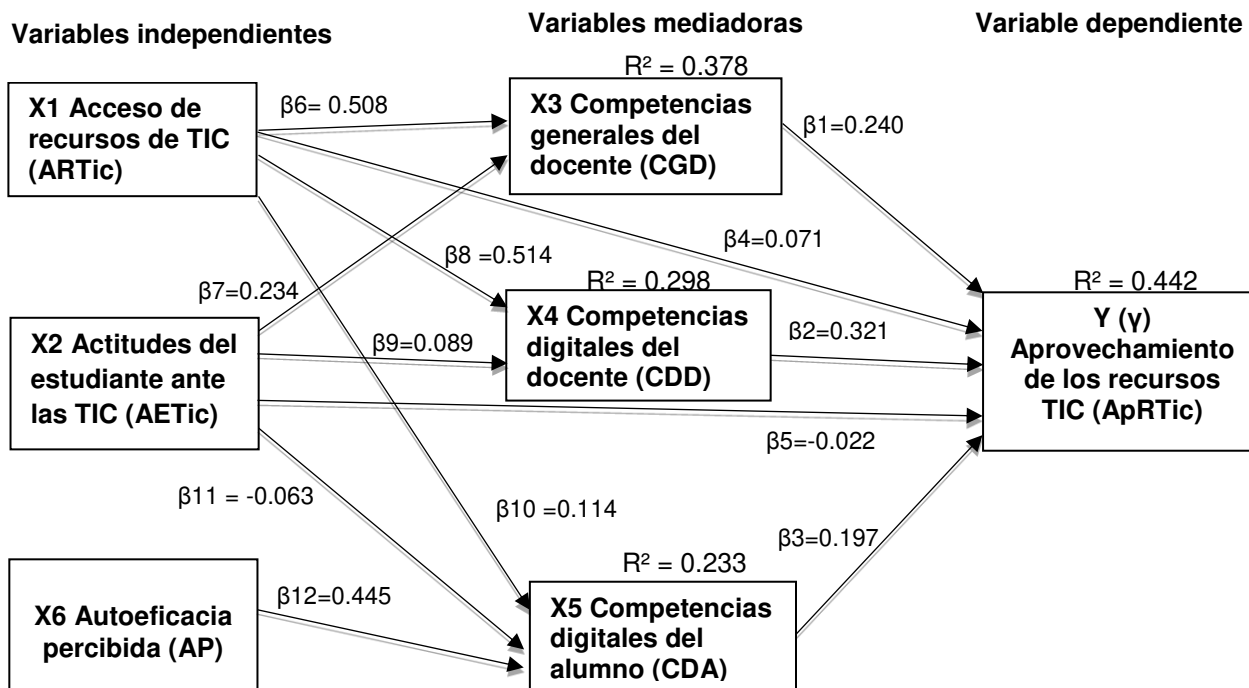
Variables independientes

Variables mediadoras

Variable dependiente

X1 Acceso de recursos de TIC (ARTic)

β6= 0.508

R² = 0.378

X3 Competencias generales del docente (CGD)

β1=0.240

β4=0.071

β8 =0.514

R² = 0.298

R² = 0.442

β7=0.234

X4 Competencias digitales del docente (CDD)

β2=0.321

Y (γ) Aprovechamiento de los recursos TIC (ApRTic)

X2 Actitudes del estudiante ante las TIC (AETic)

β9=0.089

β5=-0.022

β11 = -0.063

β10 =0.114

β3=0.197

R² = 0.233

X6 Autoeficacia percibida (AP)

β12=0.445

X5 Competencias digitales del alumno (CDA)